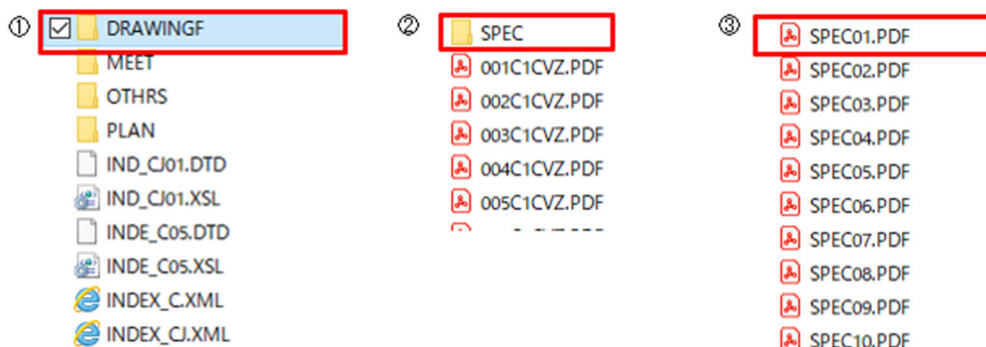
①
DRAWINGF
MEET
OTHRS
PLAN
IND_CJ01.DTD
IND_CJ01.XSL
INDE_C05.DTD
INDE_C05.XSL
INDEX_C.XML
INDEX_CJ.XML

②
SPEC
001C1CVZ.PDF
002C1CVZ.PDF
003C1CVZ.PDF
004C1CVZ.PDF
005C1CVZ.PDF
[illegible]

③
SPEC01.PDF
SPEC02.PDF
SPEC03.PDF
SPEC04.PDF
SPEC05.PDF
SPEC06.PDF
SPEC07.PDF
SPEC08.PDF
SPEC09.PDF
SPEC10.PDF